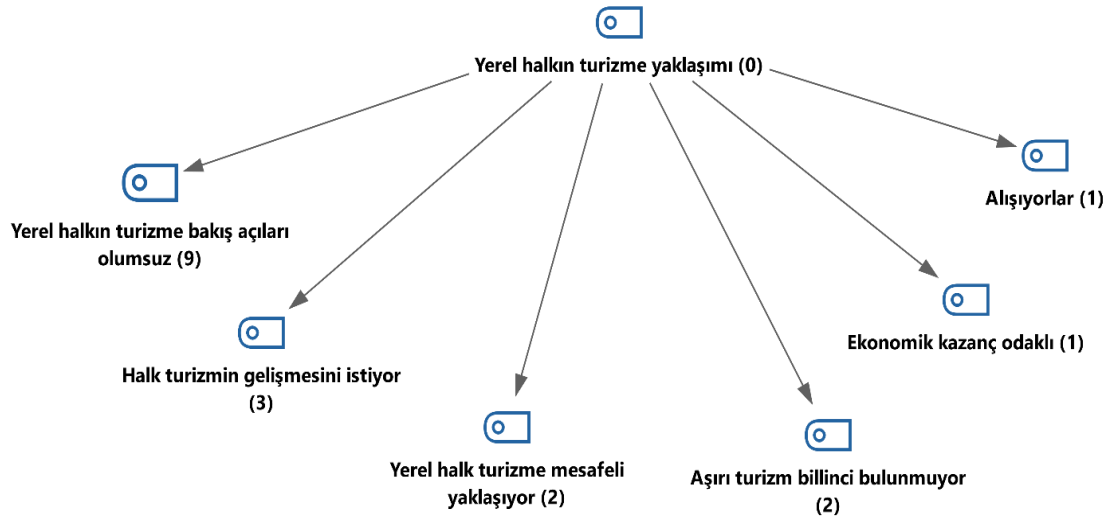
Yerel halkın turizme yaklaşımı (0)

Yerel halkın turizme bakış açıları olumsuz (9)

Alışıyorlar (1)

Halk turizmin gelişmesini istiyor (3)

Ekonomik kazanç odaklı (1)

Yerel halk turizme mesafeli yaklaşıyor (2)

Aşırı turizm billinci bulunmuyor (2)